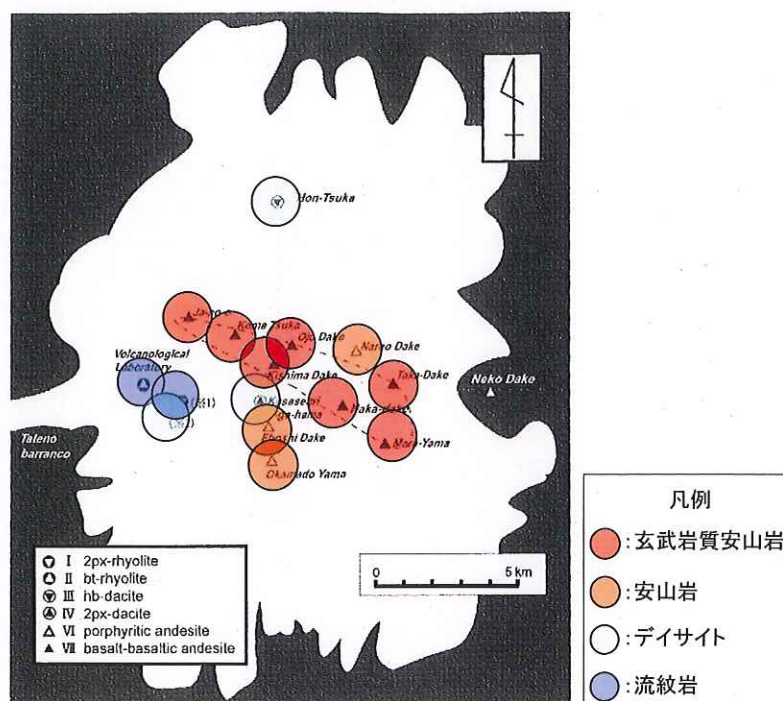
Hon-Tsuka

Kome Tsuka

Ojo Dake

Naka Dake

Volcanological Laboratory

Kishima Dake

Taka-Dake

Neko Dake

Kusasenri ga-hama

Naka-dake

Taleno barranco

Eboshi Dake

Maru-Yama

Okamado Yama

I 2px-rhyolite
II bt-rhyolite
III hb-dacite
IV 2px-dacite
VI porphyritic andesite
VII basalt-basaltic andesite

0 5 km

凡例
:玄武岩質安山岩
:安山岩
:デイサイト
:流紋岩